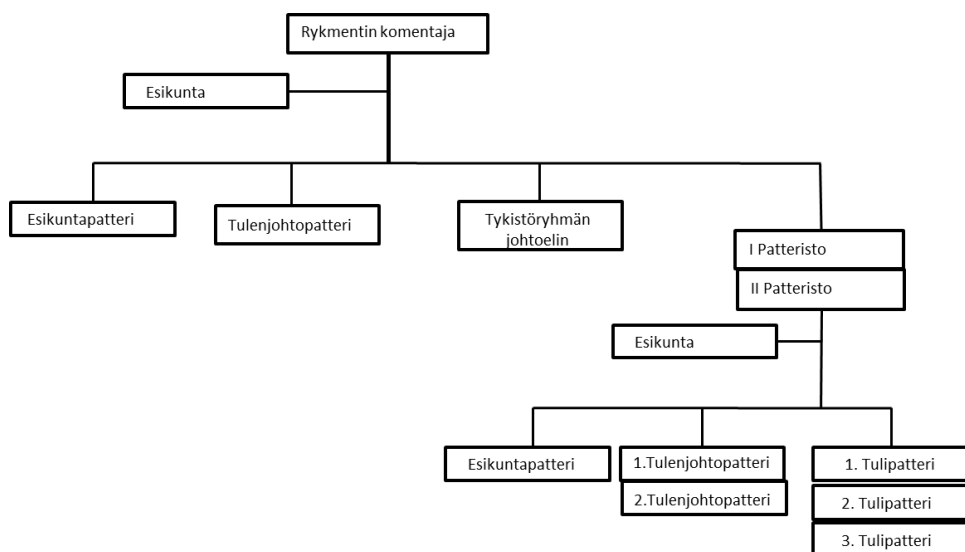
Rykmentin komentaja

Esikunta

Esikuntapatteri

Tulenjohtopatteri

Tykistöryhmän johtoelin

I Patteristo

II Patteristo

Esikunta

Esikuntapatteri

1.Tulenjohtopatteri

2.Tulenjohtopatteri

1. Tulipatteri

2. Tulipatteri

3. Tulipatteri